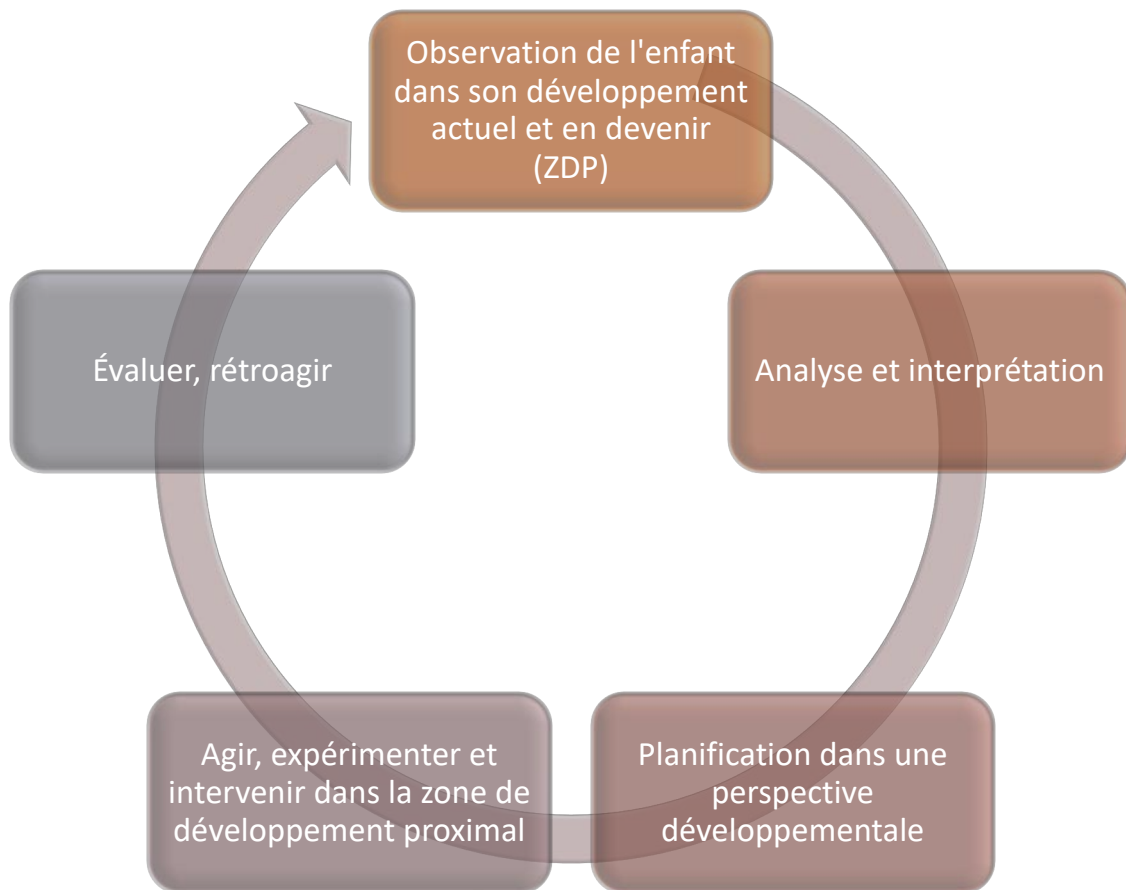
Observation de l'enfant dans son développement actuel et en devenir (ZDP)

Analyse et interprétation

Planification dans une perspective développementale

Agir, expérimenter et intervenir dans la zone de développement proximal

Évaluer, rétroagir